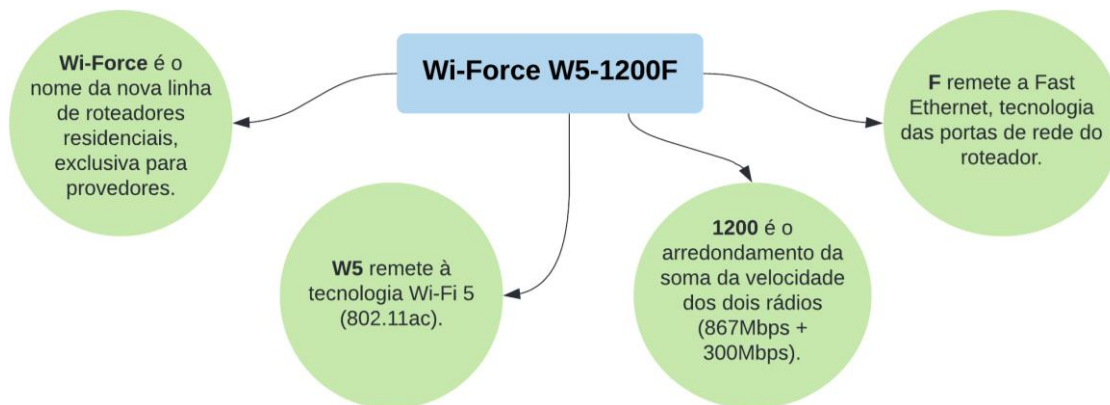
Wi-Force W5-1200F

Wi-Force é o nome da nova linha de roteadores residenciais, exclusiva para provedores.

W5 remete à tecnologia Wi-Fi 5 (802.11ac).

1200 é o arredondamento da soma da velocidade dos dois rádios (867Mbps + 300Mbps).

F remete a Fast Ethernet, tecnologia das portas de rede do roteador.